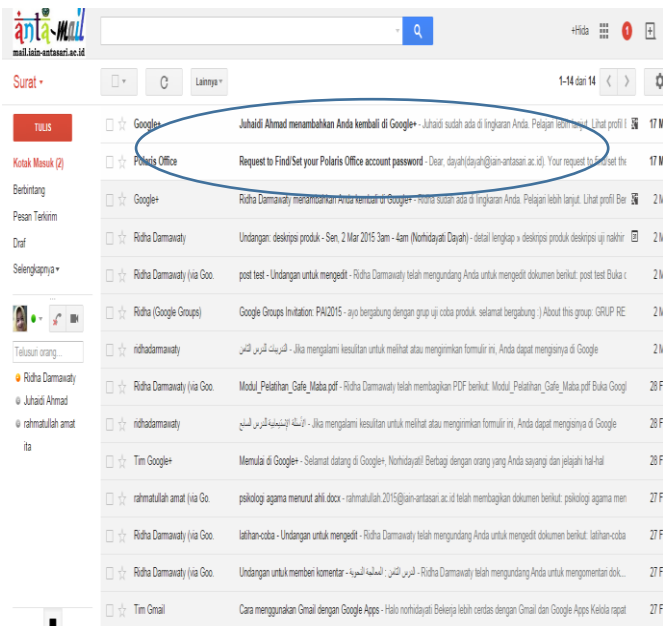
ánta-mail
mail.iain-antasari.ac.id

+Hida 1

Surat ▾

Lainnya ▾

1–14 dari 14

TULIS

Kotak Masuk (2)
Berbintang
Pesan Terkirim
Draf
Selengkapnya ▾

Telusuri orang...
Ridha Darmawaty
Juhaidi Ahmad
rahmatullah amat ita

| | | |
|---|---|---|
| Google+ | **Juhaidi Ahmad menambahkan Anda kembali di Google+** - Juhaidi sudah ada di lingkaran Anda. Pelajari lebih lanjut. Lihat profil I | 17 M |
| Polaris Office | **Request to Find/Set your Polaris Office account password** - Dear, dayah(dayah@iain-antasari.ac.id), Your request to find/set the | 17 M |
| Google+ | Ridha Darmawaty menambahkan Anda kembali di Google+ - Ridha sudah ada di lingkaran Anda. Pelajari lebih lanjut. Lihat profil Ber | 2 M |
| Ridha Darmawaty | Undangan: deskripsi produk - Sen, 2 Mar 2015 3am - 4am (Norhidayati Dayah) - detail lengkap » deskripsi produk desingsi uji nakhir | 2 M |
| Ridha Darmawaty (via Goo. | post test - Undangan untuk mengedit - Ridha Darmawaty telah mengundang Anda untuk mengedit dokumen berikut: post test Buka c | 2 M |
| Ridha (Google Groups) | Google Groups Invitation: PAI2015 - ayo bergabung dengan grup uji coba produk. selamat bergabung :) About this group: GRUP RE | 2 M |
| ridhadarmawaty | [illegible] - Jika mengalami kesulitan untuk melihat atau mengirimkan formulir ini, Anda dapat mengisinya di Google | 2 M |
| Ridha Darmawaty (via Goo. | Modul_Pelatihan_Gafe_Maba.pdf - Ridha Darmawaty telah membagikan PDF berikut: Modul_Pelatihan_Gafe_Maba.pdf Buka Googl | 28 F |
| ridhadarmawaty | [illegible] - Jika mengalami kesulitan untuk melihat atau mengirimkan formulir ini, Anda dapat mengisinya di Google | 28 F |
| Tim Google+ | Memulai di Google+ - Selamat datang di Google+, Norhidayati! Berbagi dengan orang yang Anda sayangi dan jelajahi hal-hal | 28 F |
| rahmatullah amat (via Go. | psikologi agama menurut ahli.docx - rahmatullah.2015@iain-antasari.ac.id telah membagikan dokumen berikut: psikologi agama men | 27 F |
| Ridha Darmawaty (via Goo. | latihan-coba - Undangan untuk mengedit - Ridha Darmawaty telah mengundang Anda untuk mengedit dokumen berikut: latihan-coba | 27 F |
| Ridha Darmawaty (via Goo. | Undangan untuk memberi komentar - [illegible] - Ridha Darmawaty telah mengundang Anda untuk mengomentari dok... | 27 F |
| Tim Gmail | Cara menggunakan Gmail dengan Google Apps - Halo norhidayati Bekerja lebih cerdas dengan Gmail dan Google Apps Kelola rapat | 27 F |